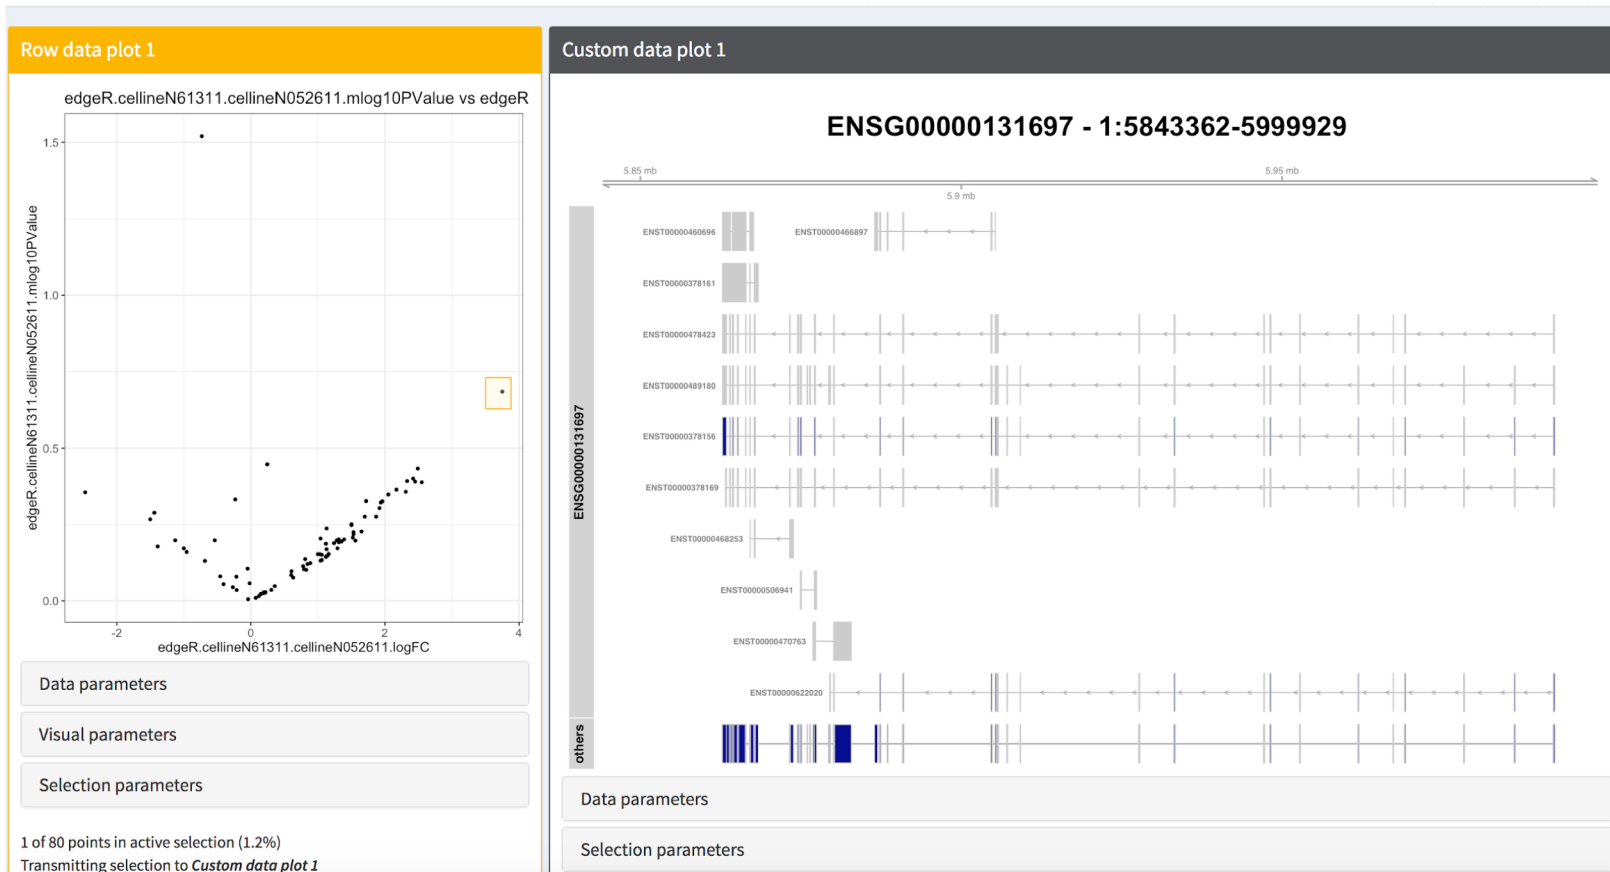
Row data plot 1

edgeR.cellineN61311.cellineN052611.mlog10PValue vs edgeR

1.5
1.0
0.5
0.0

edgeR.cellineN61311.cellineN052611.mlog10PValue

-2
0
2
4

edgeR.cellineN61311.cellineN052611.logFC

Data parameters

Visual parameters

Selection parameters

1 of 80 points in active selection (1.2%)
Transmitting selection to *Custom data plot 1*

Custom data plot 1

ENSG00000131697 - 1:5843362-5999929

5.85 mb
5.9 mb
5.95 mb

ENSG00000131697

ENST00000460696
ENST00000466897
ENST00000378161
ENST00000478423
ENST00000489180
ENST00000378156
ENST00000378169
ENST00000468253
ENST00000506941
ENST00000470763
ENST00000622020

others

Data parameters

Selection parameters